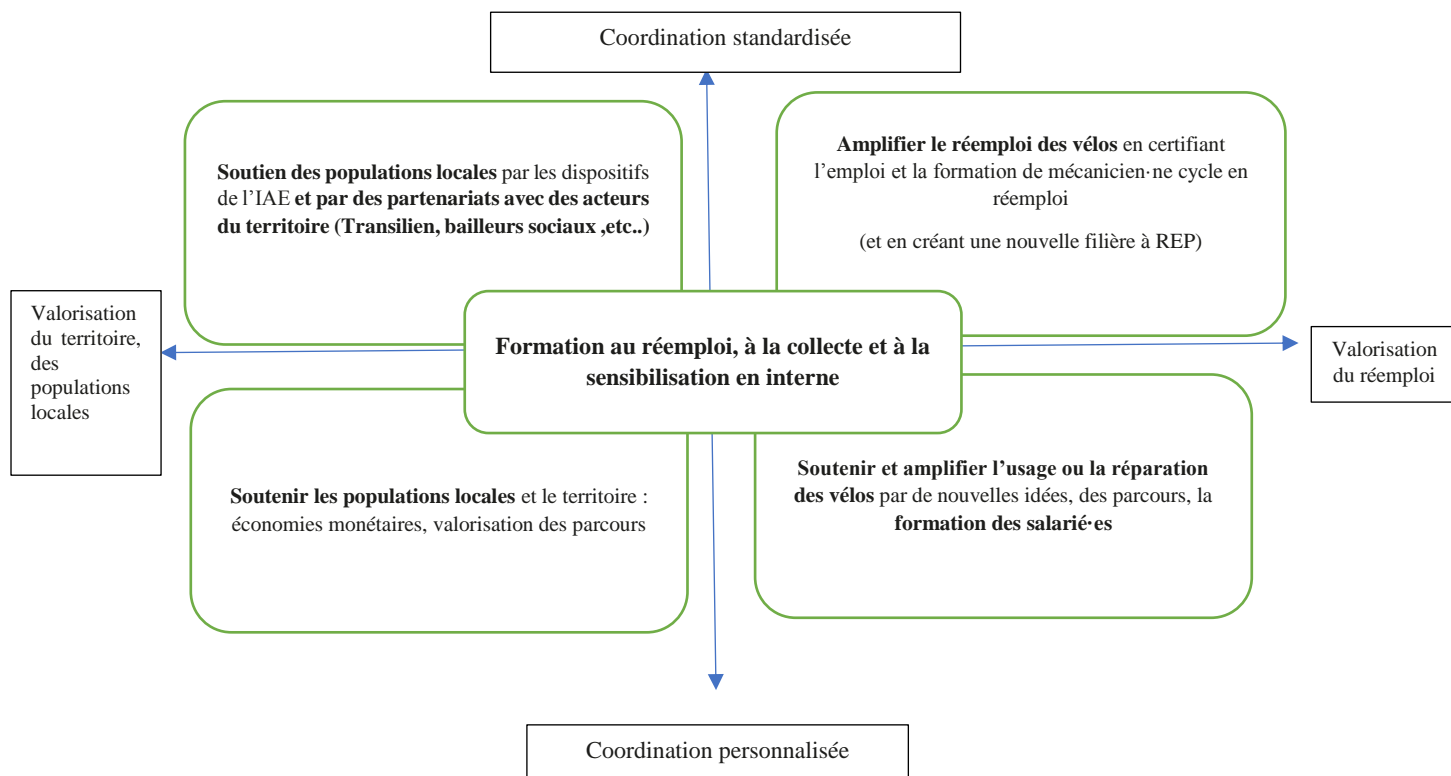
Coordination standardisée

Soutien des populations locales par les dispositifs de l’IAE et par des partenariats avec des acteurs du territoire (Transilien, bailleurs sociaux ,etc..)

Amplifier le réemploi des vélos en certifiant l’emploi et la formation de mécanicien·ne cycle en réemploi

(et en créant une nouvelle filière à REP)

Valorisation du territoire, des populations locales

Formation au réemploi, à la collecte et à la sensibilisation en interne

Valorisation du réemploi

Soutenir les populations locales et le territoire : économies monétaires, valorisation des parcours

Soutenir et amplifier l’usage ou la réparation des vélos par de nouvelles idées, des parcours, la formation des salarié·es

Coordination personnalisée